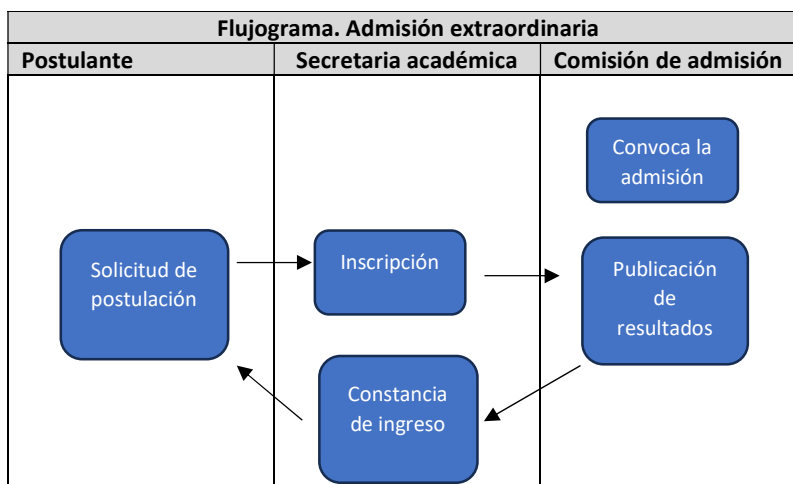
| Flujograma. Admisión extraordinaria | | |
|---|---|---|
| Postulante | Secretaria académica | Comisión de admisión |

Convoca la admisión

Solicitud de postulación

Inscripción

Publicación de resultados

Constancia de ingreso